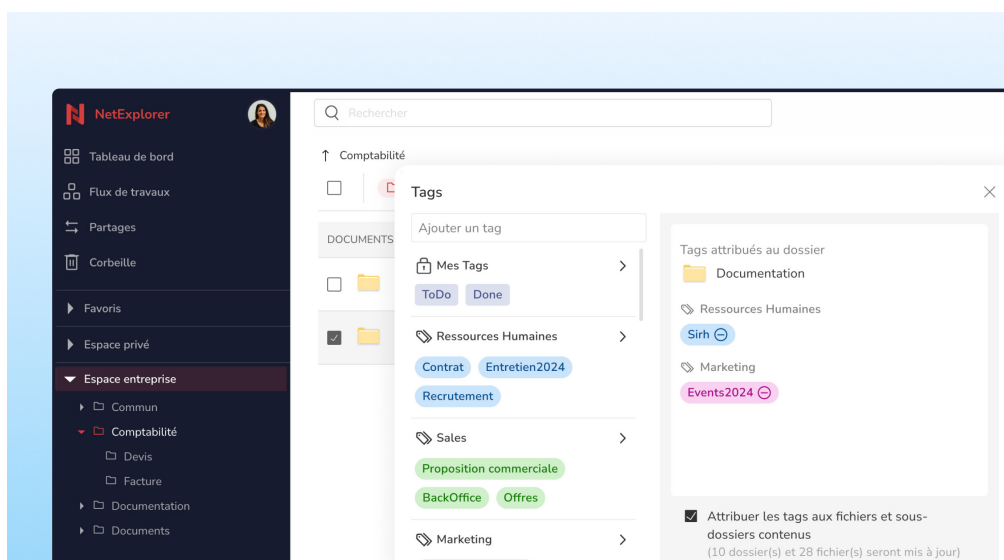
NetExplorer

Tableau de bord
Flux de travaux
Partages
Corbeille

Favoris
Espace privé
Espace entreprise
Commun
Comptabilité
Devis
Facture
Documentation
Documents

Rechercher

Comptabilité

DOCUMENTS

Tags

Ajouter un tag

Mes Tags
ToDo Done

Ressources Humaines
Contrat Entretien2024
Recrutement

Sales
Proposition commerciale
BackOffice Offres

Marketing

Tags attribués au dossier
Documentation

Ressources Humaines
Sirh

Marketing
Events2024

Attribuer les tags aux fichiers et sous-dossiers contenus
(10 dossier(s) et 28 fichier(s) seront mis à jour)